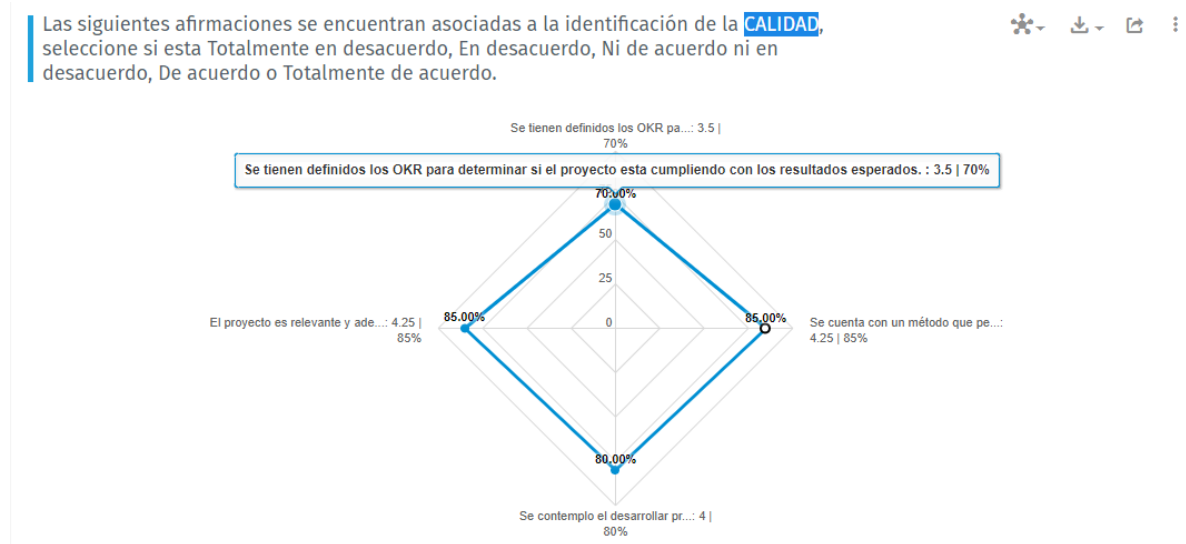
Las siguientes afirmaciones se encuentran asociadas a la identificación de la CALIDAD, seleccione si esta Totalmente en desacuerdo, En desacuerdo, Ni de acuerdo ni en desacuerdo, De acuerdo o Totalmente de acuerdo.

Se tienen definidos los OKR pa...: 3.5 | 70%

Se tienen definidos los OKR para determinar si el proyecto esta cumpliendo con los resultados esperados. : 3.5 | 70%

70.00%

50

25

0

El proyecto es relevante y ade...: 4.25 | 85%

85.00%

85.00%

Se cuenta con un método que pe...: 4.25 | 85%

80.00%

Se contempo el desarrollar pr...: 4 | 80%